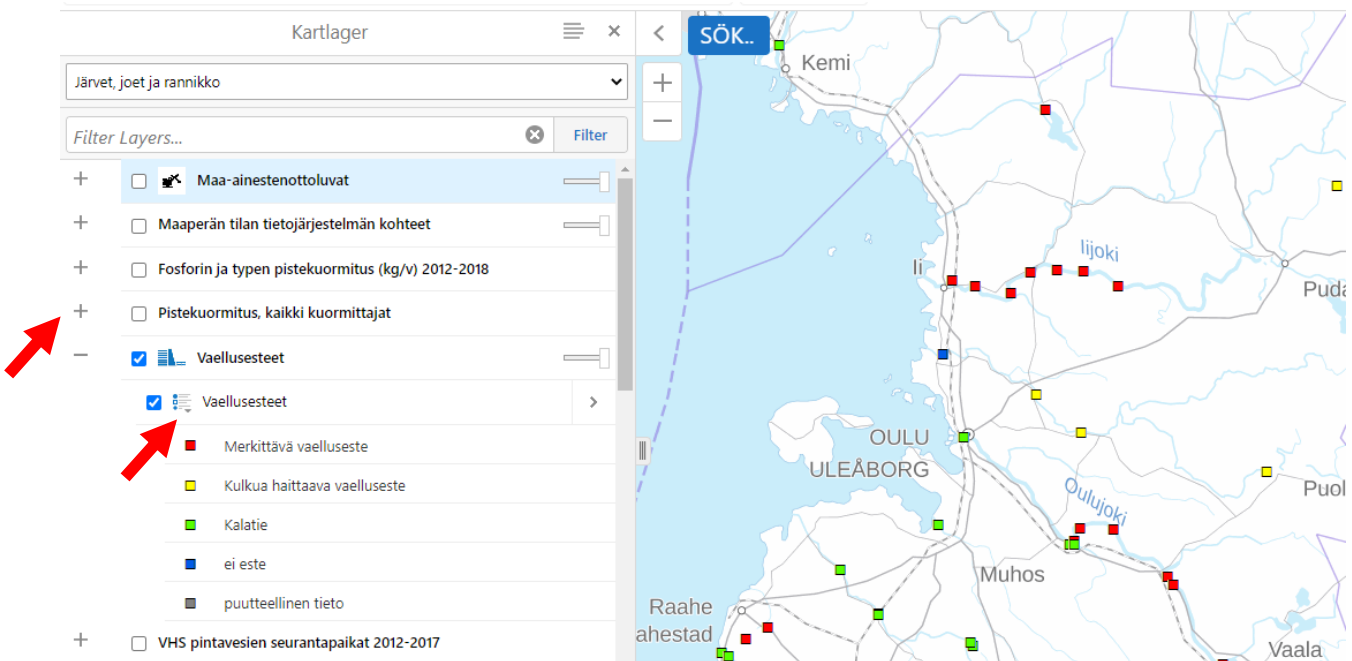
Kartlager

Järvet, joet ja rannikko

Filter Layers...

Filter

+ Maa-ainestenottoluvat

+ Maaperän tilan tietojärjestelmän kohteet

+ Fosforin ja typen pistekuormitus (kg/v) 2012-2018

+ Pistekuormitus, kaikki kuormittajat

− Vaellusesteet

Vaellusesteet

Merkittävä vaelluseste

Kulkua haittaava vaelluseste

Kalatie

ei este

puutteellinen tieto

+ VHS pintavesien seurantapaikat 2012-2017

SÖK..

Kemi

Iijoki

Ii

Pud

OULU

ULEÅBORG

Oulujoki

Puol

Muhos

Raahe

ahestad

Vaala